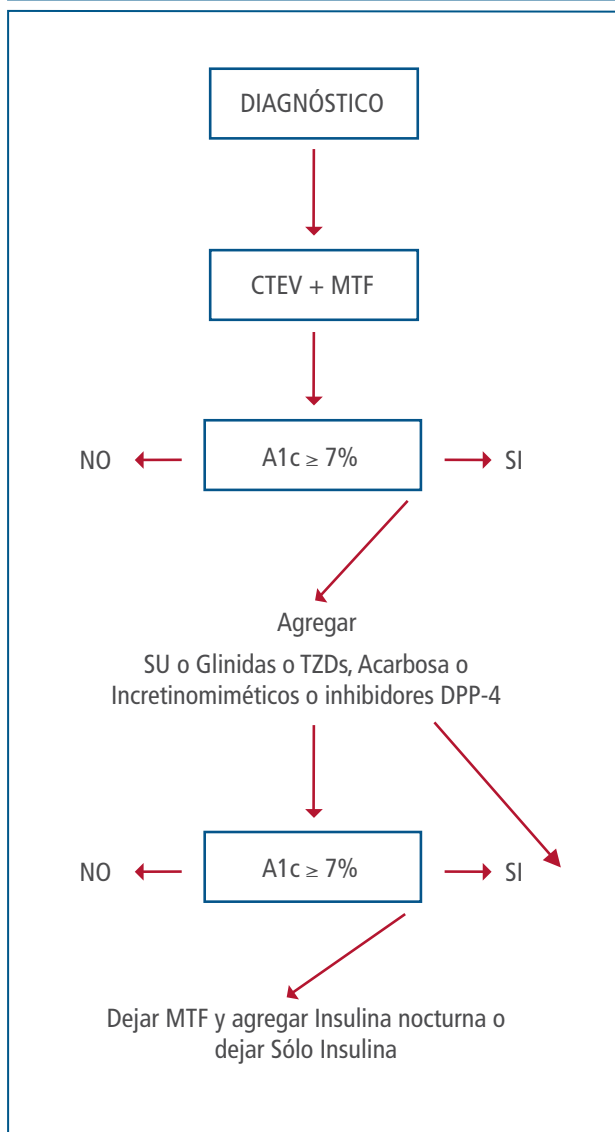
DIAGNÓSTICO

CTEV + MTF

NO

A1c $\geq$ 7%

SI

Agregar

SU o Glinidas o TZDs, Acarbosa o Incretinomiméticos o inhibidores DPP-4

NO

A1c $\geq$ 7%

SI

Dejar MTF y agregar Insulina nocturna o dejar Sólo Insulina